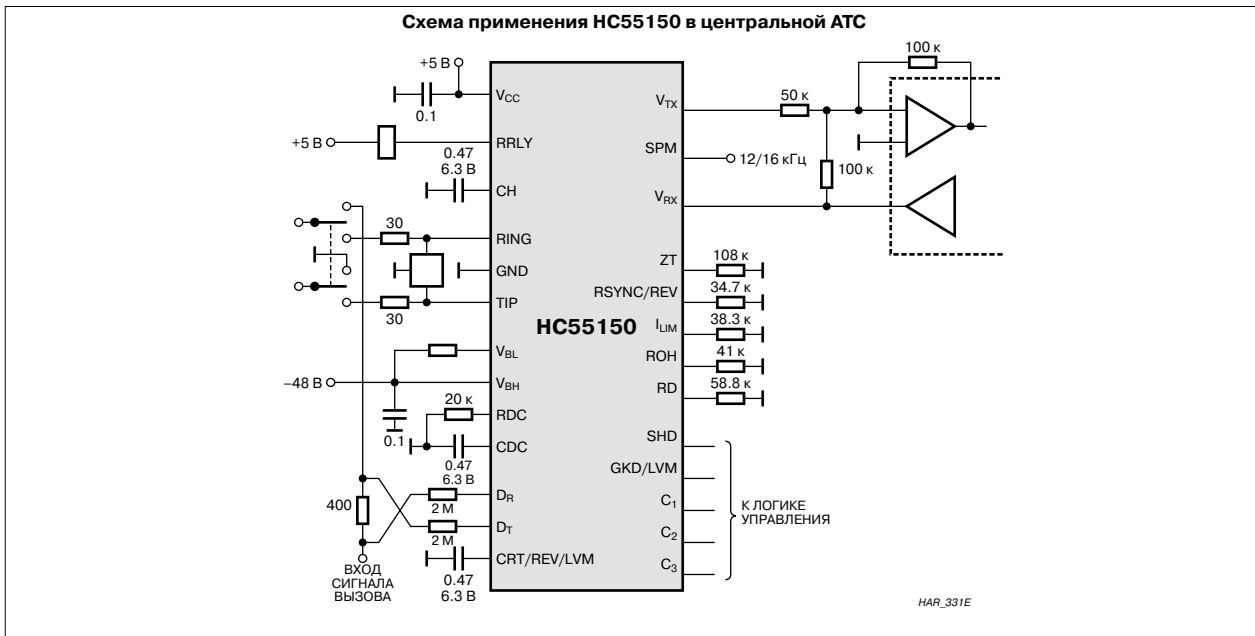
Схема применения HC55150 в центральной АТС

+5 В
$V_{CC}$
0.1
+5 В
RRLY
0.47
6.3 В
CH
30
RING
GND
TIP
30
$V_{BL}$
–48 В
$V_{BH}$
20 к
RDC
0.1
CDC
0.47
6.3 В
400
$D_R$
2 М
$D_T$
2 М
ВХОД СИГНАЛА ВЫЗОВА
CRT/REV/LVM
0.47
6.3 В

HC55150

$V_{TX}$
SPM
12/16 кГц
$V_{RX}$
ZT
RSYNC/REV
$I_{LIM}$
ROH
RD
SHD
GKD/LVM
$C_1$
$C_2$
$C_3$

100 к
50 к
100 к
108 к
34.7 к
38.3 к
41 к
58.8 к

К ЛОГИКЕ УПРАВЛЕНИЯ

HAR_331E